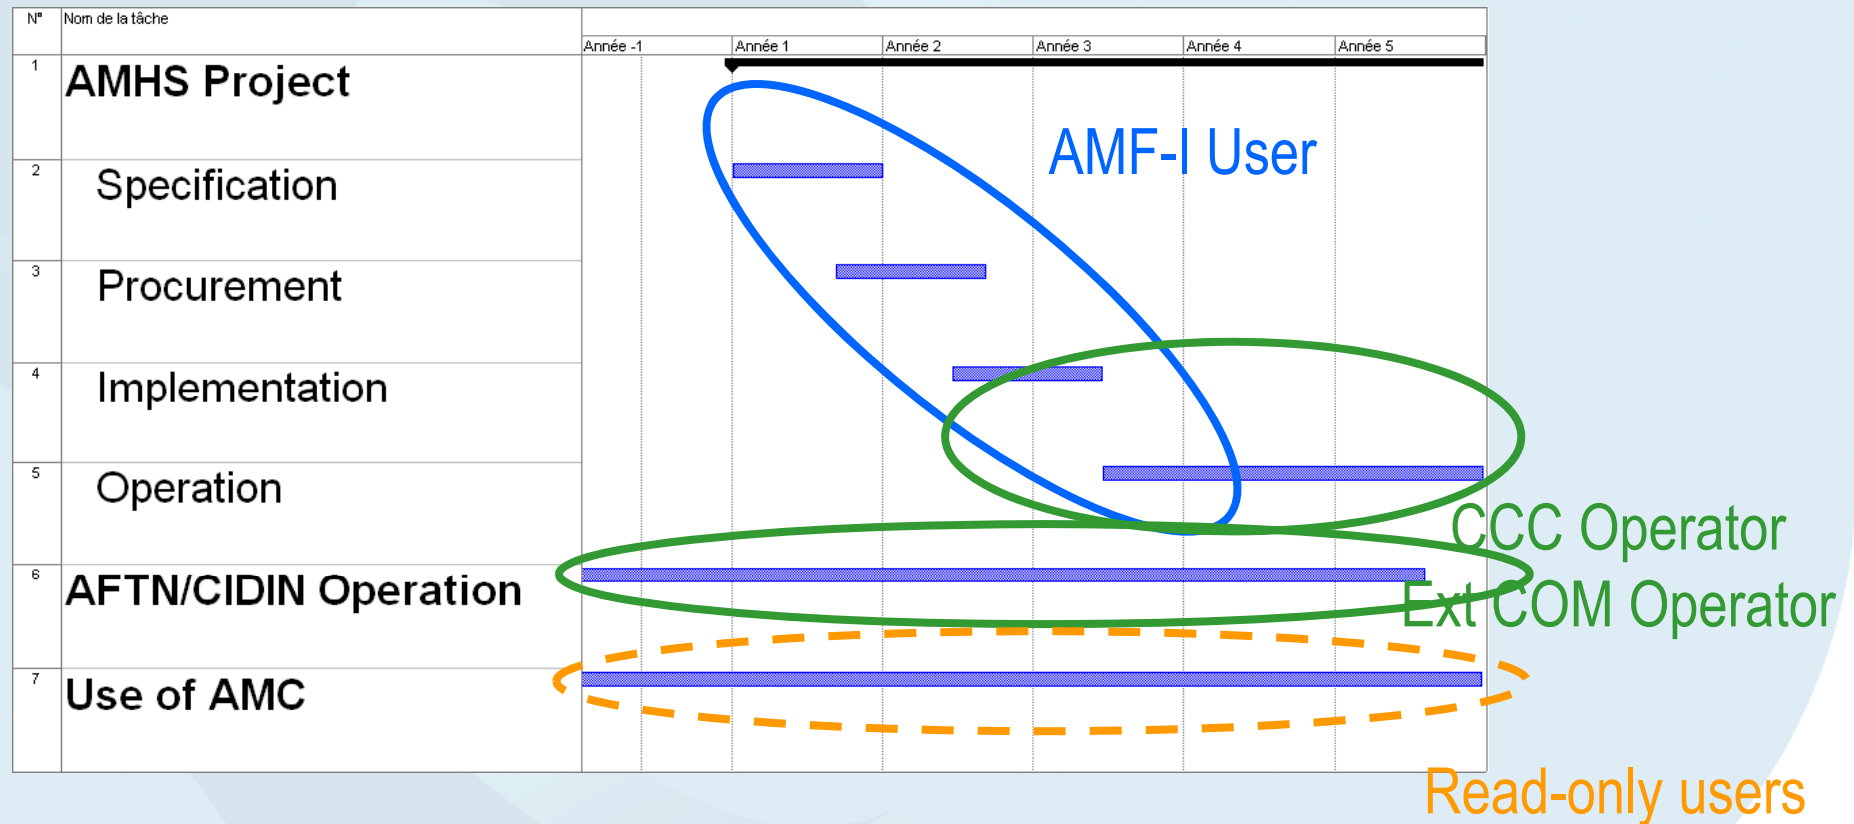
| N° | Nom de la tâche |
|---|---|
| 1 | AMHS Project |
| 2 | Specification |
| 3 | Procurement |
| 4 | Implementation |
| 5 | Operation |
| 6 | AFTN/CIDIN Operation |
| 7 | Use of AMC |

Année -1 Année 1 Année 2 Année 3 Année 4 Année 5

AMF-I User

CCC Operator
Ext COM Operator

Read-only users